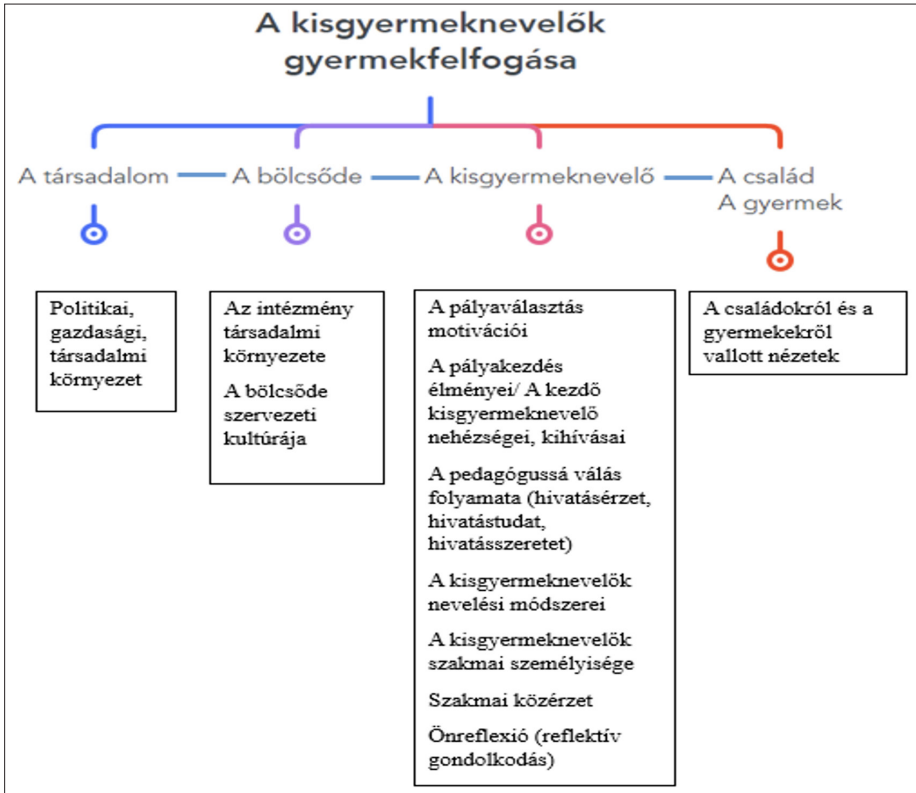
A kisgyermeknevelők gyermekfelfogása

A társadalom — A bölcsőde — A kisgyermeknevelő — A család A gyermek

Politikai, gazdasági, társadalmi környezet

Az intézmény társadalmi környezete

A bölcsőde szervezeti kultúrája

A pályaválasztás motivációi

A pályakezdés élményei/ A kezdő kisgyermeknevelő nehézségei, kihívásai

A pedagógussá válás folyamata (hivatásérzet, hivatástudat, hivatásszeretet)

A kisgyermeknevelők nevelési módszerei

A kisgyermeknevelők szakmai személyisége

Szakmai közérzet

Önreflexió (reflektív gondolkodás)

A családokról és a gyermekekről vallott nézetek